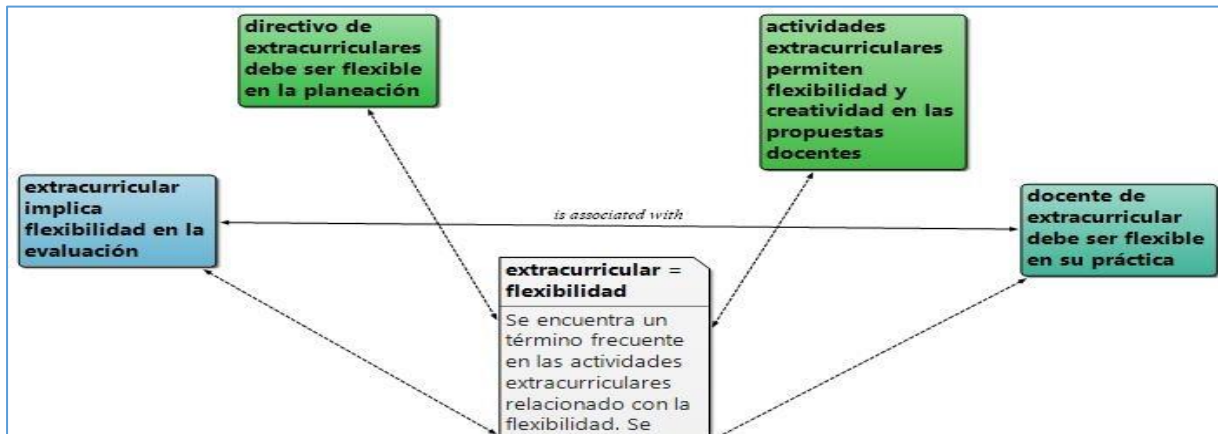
directivo de extracurriculares debe ser flexible en la planeación

actividades extracurriculares permiten flexibilidad y creatividad en las propuestas docentes

extracurricular implica flexibilidad en la evaluación

is associated with

docente de extracurricular debe ser flexible en su práctica

extracurricular = flexibilidad

Se encuentra un término frecuente en las actividades extracurriculares relacionado con la flexibilidad. Se